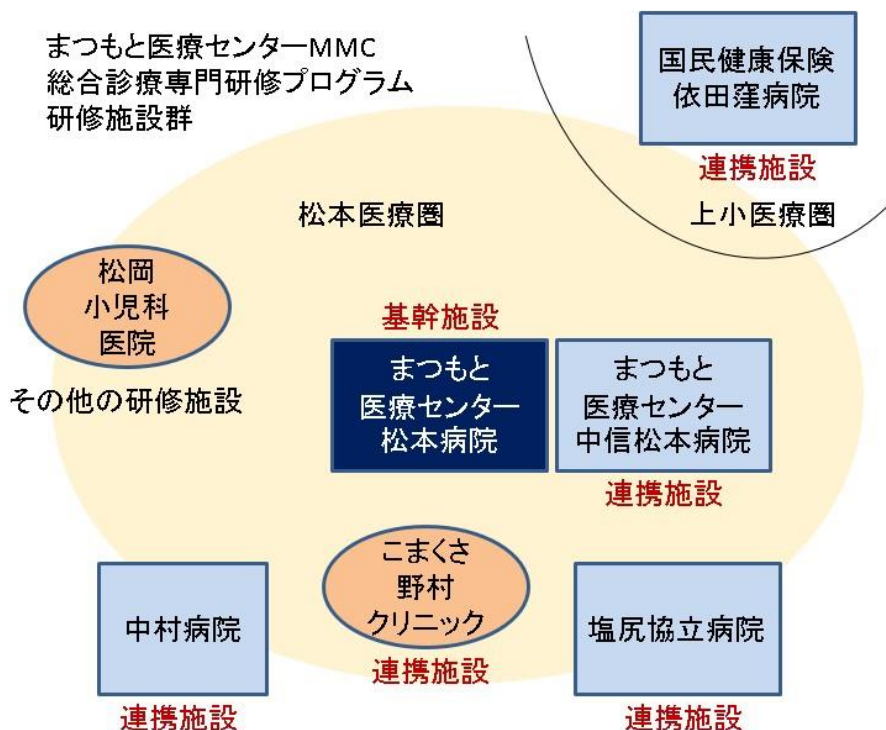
まつもと医療センターMMC
総合診療専門研修プログラム
研修施設群

国民健康保険
依田窪病院
連携施設

上小医療圏

松本医療圏

松岡
小児科
医院

その他の研修施設

基幹施設

まつもと
医療センター
松本病院

まつもと
医療センター
中信松本病院
連携施設

中村病院
連携施設

こまくさ
野村
クリニック
連携施設

塩尻協立病院
連携施設